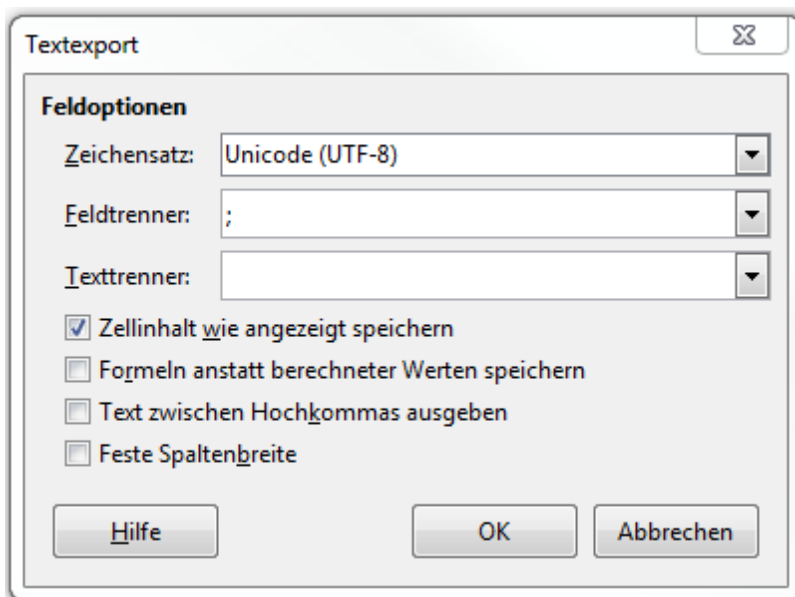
Textexport

Feldoptionen

Zeichensatz: Unicode (UTF-8)

Feldtrenner: ;

Texttrenner:

☑ Zellinhalt wie angezeigt speichern

☐ Formeln anstatt berechneter Werten speichern

☐ Text zwischen Hochkommas ausgeben

☐ Feste Spaltenbreite

Hilfe

OK

Abbrechen